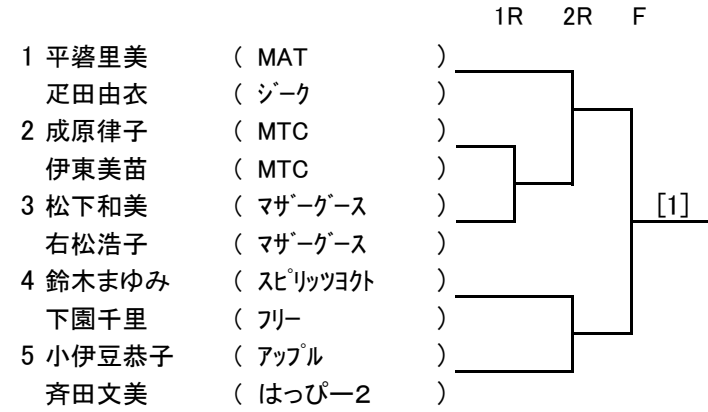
1R 2R F

1 平瀞里美 ( MAT )
疋田由衣 ( ジーク )
2 成原律子 ( MTC )
伊東美苗 ( MTC )
3 松下和美 ( マザーグース )
右松浩子 ( マザーグース )
4 鈴木まゆみ ( スピリッツヨクト )
下園千里 ( フリー )
5 小伊豆恭子 ( アップル )
斉田文美 ( はっぴー2 )

[1]